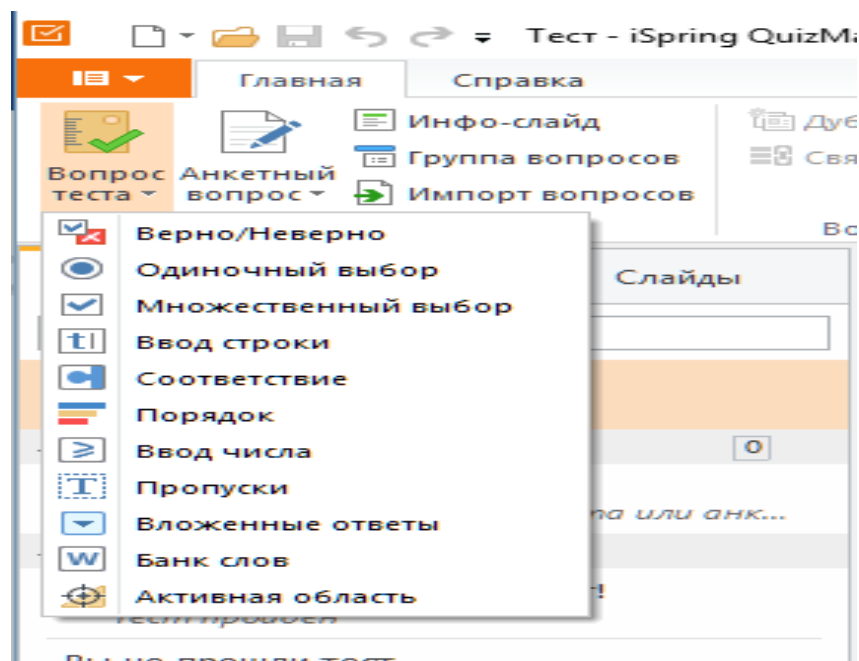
Тест - iSpring QuizMa

Главная
Справка

Вопрос теста
Анкетный вопрос
Инфо-слайд
Группа вопросов
Импорт вопросов
Дуб
Свя
Во

Верно/Неверно
Одиночный выбор
Множественный выбор
Ввод строки
Соответствие
Порядок
Ввод числа
Пропуски
Вложенные ответы
Банк слов
Активная область

Слайды
0
па или анк...
!
Тест пройден
Вы не прошли тест